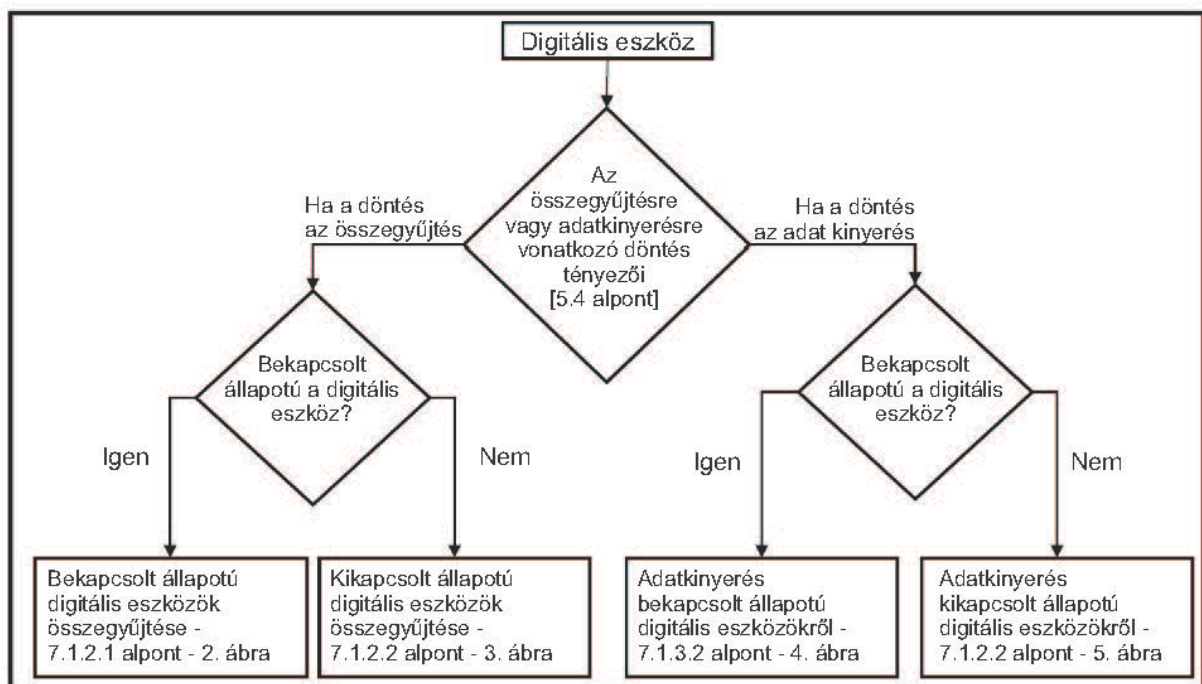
Digitális eszköz

Az összegyűjtésre vagy adatkinyerésre vonatkozó döntés tényezői [5.4 alpont]

Ha a döntés az összegyűjtés

Ha a döntés az adat kinyerés

Bekapcsolt állapotú a digitális eszköz?

Igen

Nem

Bekapcsolt állapotú a digitális eszköz?

Igen

Nem

Bekapcsolt állapotú digitális eszközök összegyűjtése - 7.1.2.1 alpont - 2. ábra

Kikapcsolt állapotú digitális eszközök összegyűjtése - 7.1.2.2 alpont - 3. ábra

Adatkinyerés bekapcsolt állapotú digitális eszközökről - 7.1.3.2 alpont - 4. ábra

Adatkinyerés kikapcsolt állapotú digitális eszközökről - 7.1.2.2 alpont - 5. ábra